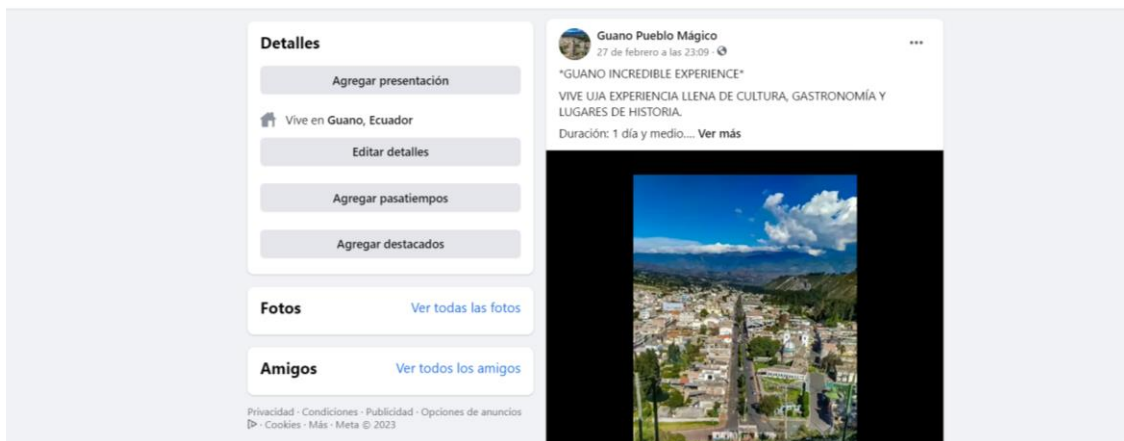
Detalles

Agregar presentación

Vive en Guano, Ecuador

Editar detalles

Agregar pasatiempos

Agregar destacados

Fotos

Ver todas las fotos

Amigos

Ver todos los amigos

Privacidad · Condiciones · Publicidad · Opciones de anuncios · Cookies · Más · Meta © 2023

Guano Pueblo Mágico

27 de febrero a las 23:09 ·

...

*GUANO INCREDIBLE EXPERIENCE*

VIVE UJA EXPERIENCIA LLENA DE CULTURA, GASTRONOMÍA Y LUGARES DE HISTORIA.

Duración: 1 día y medio.... Ver más